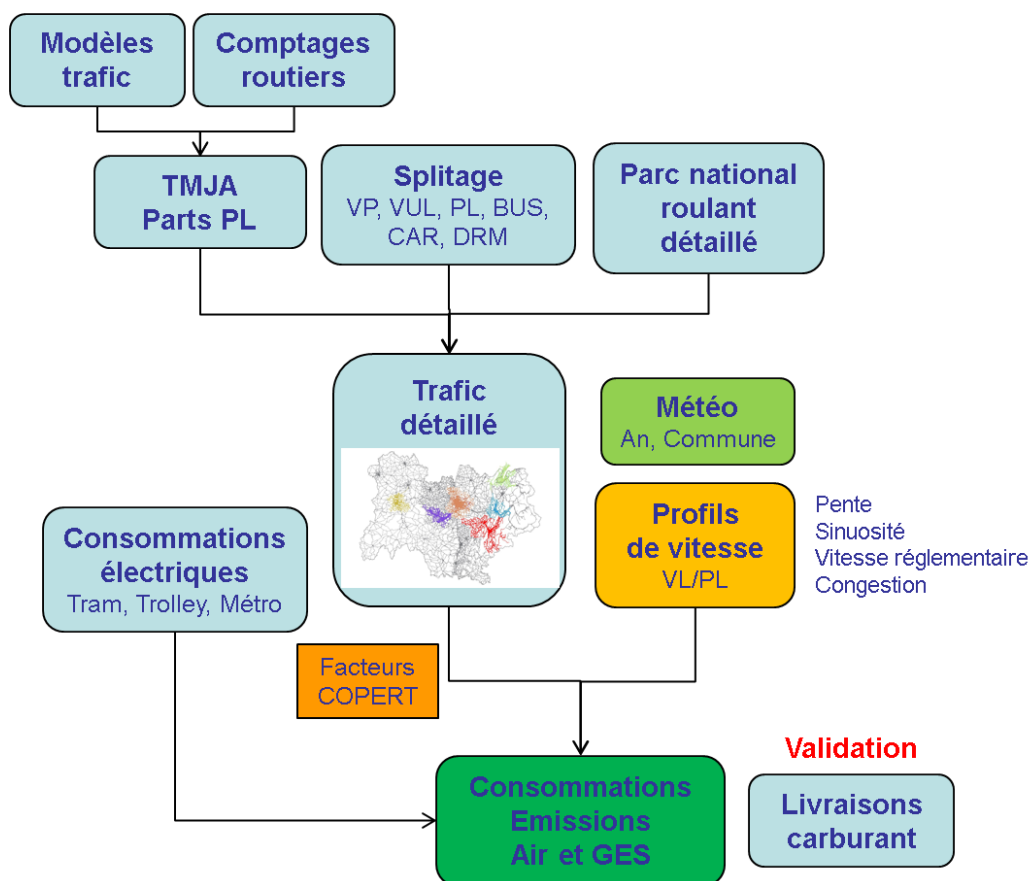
Modèles trafic

Comptages routiers

TMJA
Parts PL

Splitage
VP, VUL, PL, BUS, CAR, DRM

Parc national roulant détaillé

Trafic détaillé

Météo
An, Commune

Consommations électriques
Tram, Trolley, Métro

Profils de vitesse
VL/PL

Pente
Sinuosité
Vitesse réglementaire
Congestion

Facteurs COPERT

Validation

Consommations
Emissions
Air et GES

Livraisons carburant